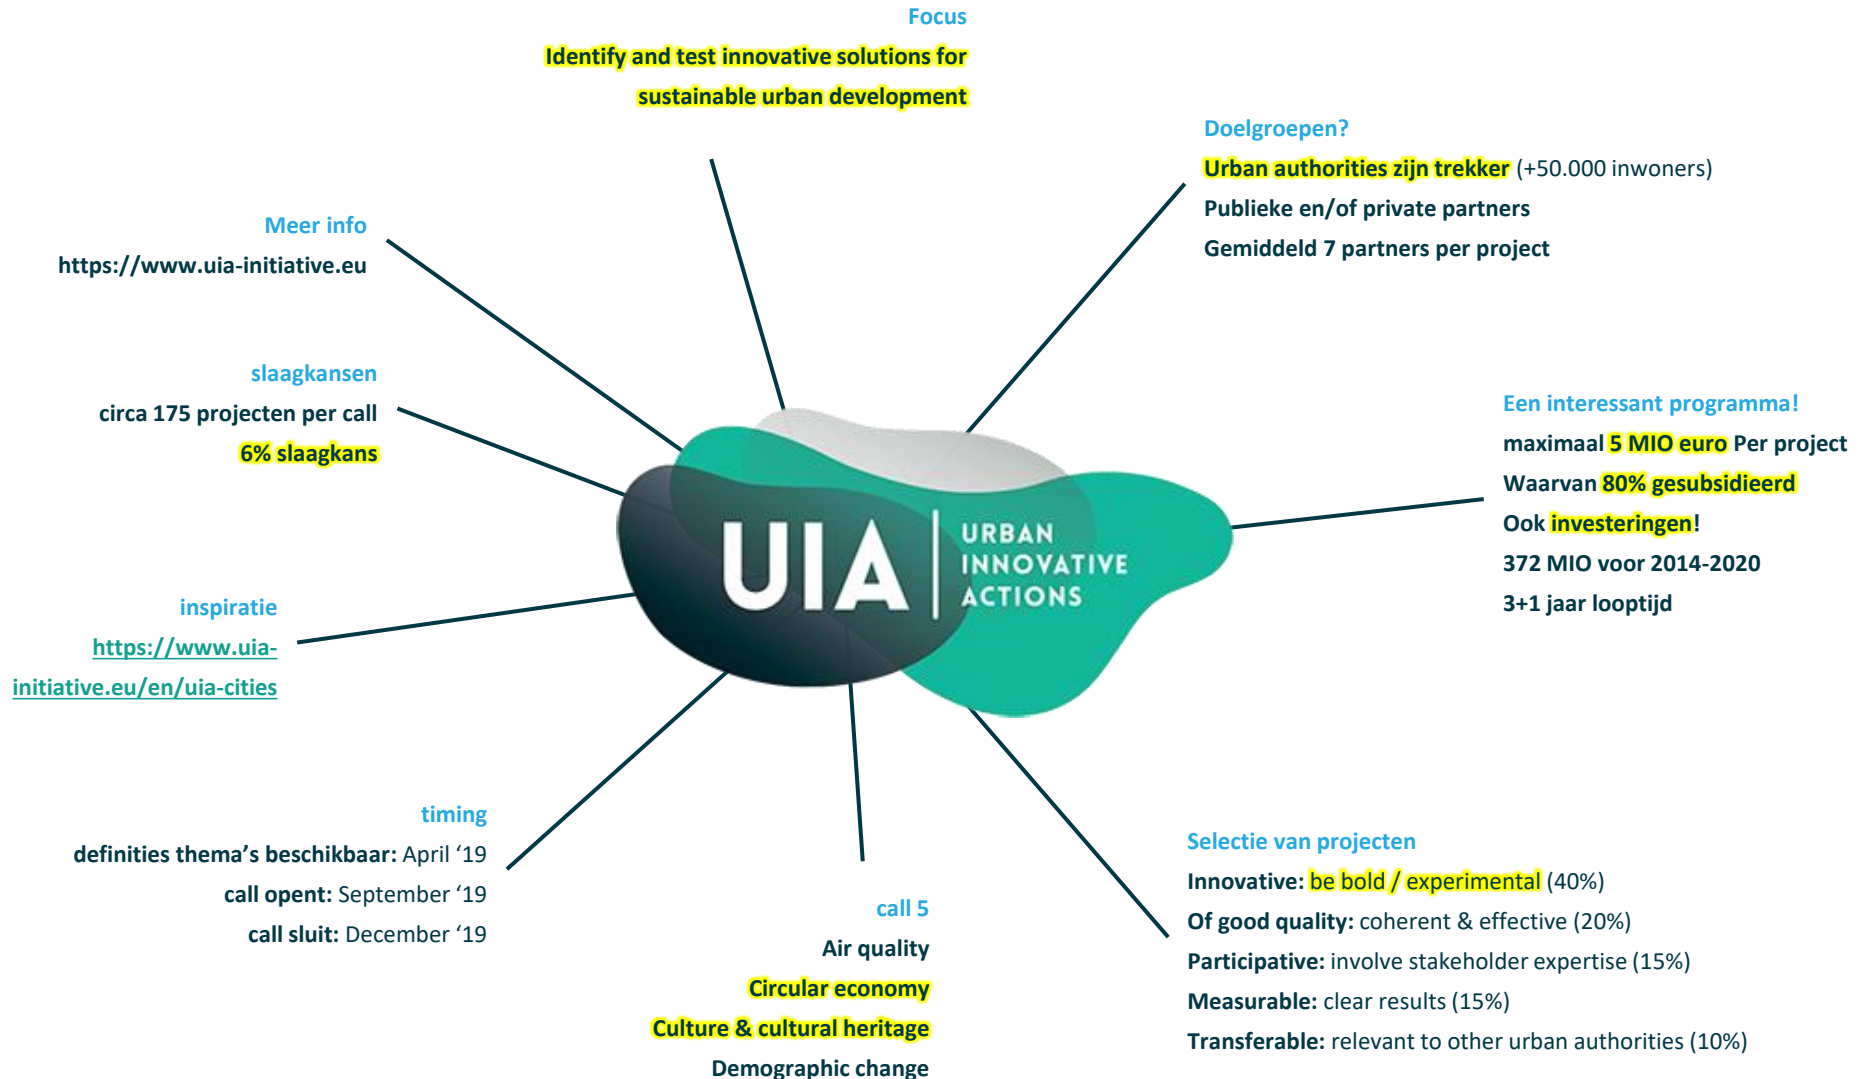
Focus

Identify and test innovative solutions for sustainable urban development

Doelgroepen?

Urban authorities zijn trekker (+50.000 inwoners)

Publieke en/of private partners

Gemiddeld 7 partners per project

Meer info

https://www.uia-initiative.eu

slaagkansen

circa 175 projecten per call

6% slaagkans

Een interessant programma!

maximaal 5 MIO euro Per project

Waarvan 80% gesubsidieerd

Ook investeringen!

372 MIO voor 2014-2020

3+1 jaar looptijd

UIA URBAN INNOVATIVE ACTIONS

inspiratie

https://www.uia-initiative.eu/en/uia-cities

timing

definities thema's beschikbaar: April '19

call opent: September '19

call sluit: December '19

call 5

Air quality

Circular economy

Culture & cultural heritage

Demographic change

Selectie van projecten

Innovative: be bold / experimental (40%)

Of good quality: coherent & effective (20%)

Participative: involve stakeholder expertise (15%)

Measurable: clear results (15%)

Transferable: relevant to other urban authorities (10%)